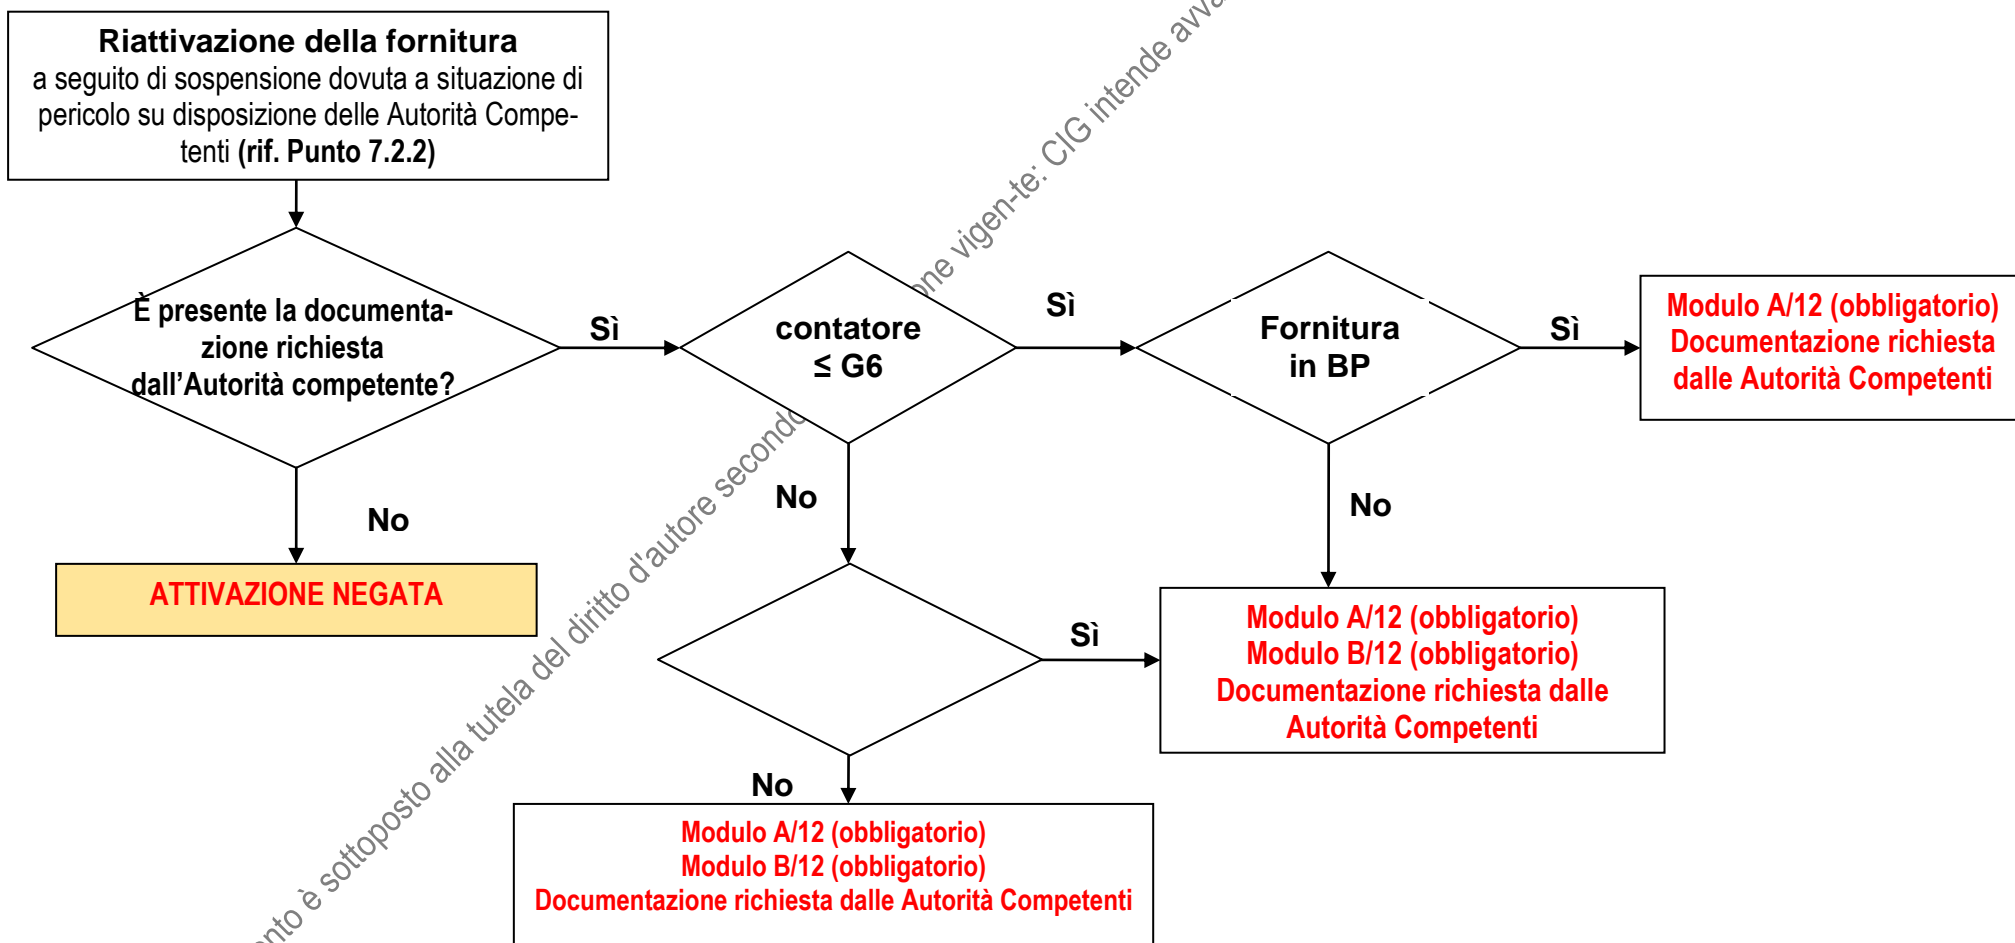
**Riattivazione della fornitura**
a seguito di sospensione dovuta a situazione di pericolo su disposizione delle Autorità Competenti **(rif. Punto 7.2.2)**

È presente la documentazione richiesta dall'Autorità competente?

Sì

contatore
≤ G6

Sì

Fornitura
in BP

Sì

Modulo A/12 (obbligatorio)
Documentazione richiesta dalle Autorità Competenti

No

ATTIVAZIONE NEGATA

No

No

Sì

Modulo A/12 (obbligatorio)
Modulo B/12 (obbligatorio)
Documentazione richiesta dalle Autorità Competenti

No

Modulo A/12 (obbligatorio)
Modulo B/12 (obbligatorio)
Documentazione richiesta dalle Autorità Competenti

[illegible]nto è sottoposto alla tutela del diritto d'autore secondo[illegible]one vigen-te: CIG intende avva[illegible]